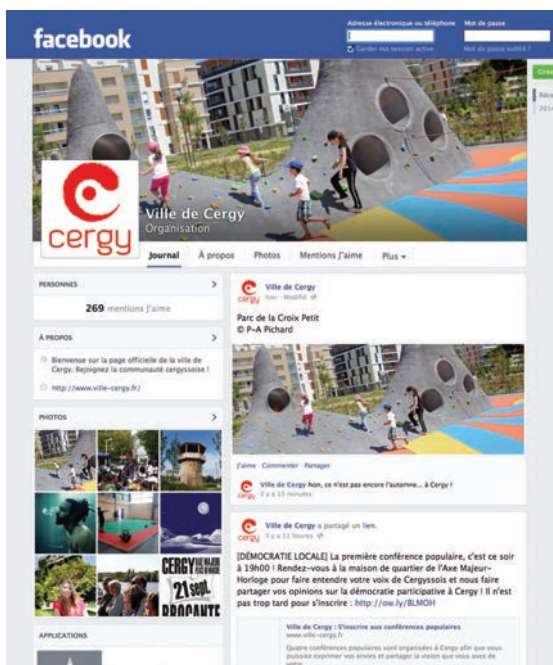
facebook

Adresse électronique ou téléphone
Mot de passe
Garder ma session active
Mot de passe oublié ?

cergy

Ville de Cergy
Organisation

Journal
À propos
Photos
Mentions J'aime
Plus

PERSONNES
269 mentions J'aime

À PROPOS
Bienvenue sur la page officielle de la ville de Cergy. Rejoignez la communauté cergyssoise !
http://www.ville-cergy.fr/

PHOTOS

CERGY
21 sept.
BROCANTE

APPLICATIONS

Ville de Cergy
hier · Modifié

Parc de la Croix Petit
© P-A Pichard

J'aime · Commenter · Partager

Ville de Cergy Non, ce n'est pas encore l'automne... à Cergy !
Il y a 15 minutes

Ville de Cergy a partagé un lien.
Il y a 11 heures

[DÉMOCRATIE LOCALE] La première conférence populaire, c'est ce soir à 19h00 ! Rendez-vous à la maison de quartier de l'Axe Majeur-Horloge pour faire entendre votre voix de Cergyssois et nous faire partager vos opinions sur la démocratie participative à Cergy ! Il n'est pas trop tard pour s'inscrire : http://ow.ly/BLMOH

Ville de Cergy : S'inscrire aux conférences populaires
www.ville-cergy.fr

Quatre conférences populaires sont organisées à Cergy afin que vous puissiez exprimer vos envies et partager la vision que vous avez de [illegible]